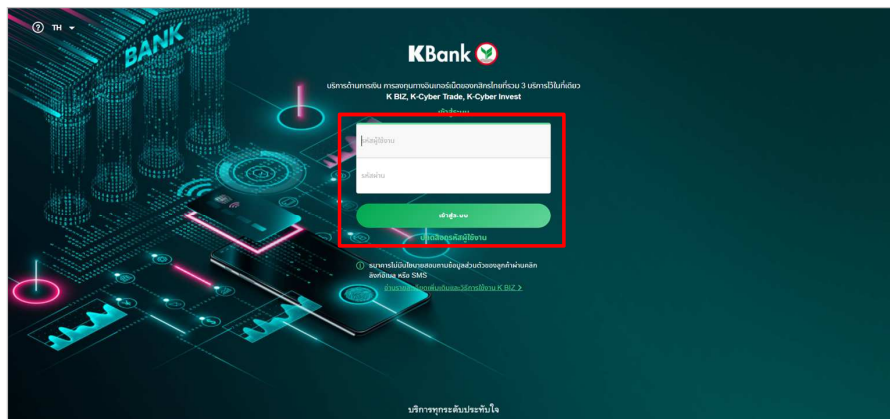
TH

BANK

KBank

บริการด้านการเงิน การลงทุนทางอินเทอร์เน็ตของกสิกรไทยที่รวม 3 บริการไว้ในที่เดียว K BIZ, K-Cyber Trade, K-Cyber Invest

เข้าสู่ระบบ

รหัสผู้ใช้งาน

รหัสผ่าน

เข้าสู่ระบบ

ปลดล็อครหัสผู้ใช้งาน

ธนาคารไม่มีนโยบายขอรายข้อมูลส่วนตัวของลูกค้าผ่านคลิกลิงก์อีเมล หรือ SMS

อ่านรายละเอียดเพิ่มเติมและวิธีการใช้งาน K BIZ >

บริการทุกระดับประทับใจ